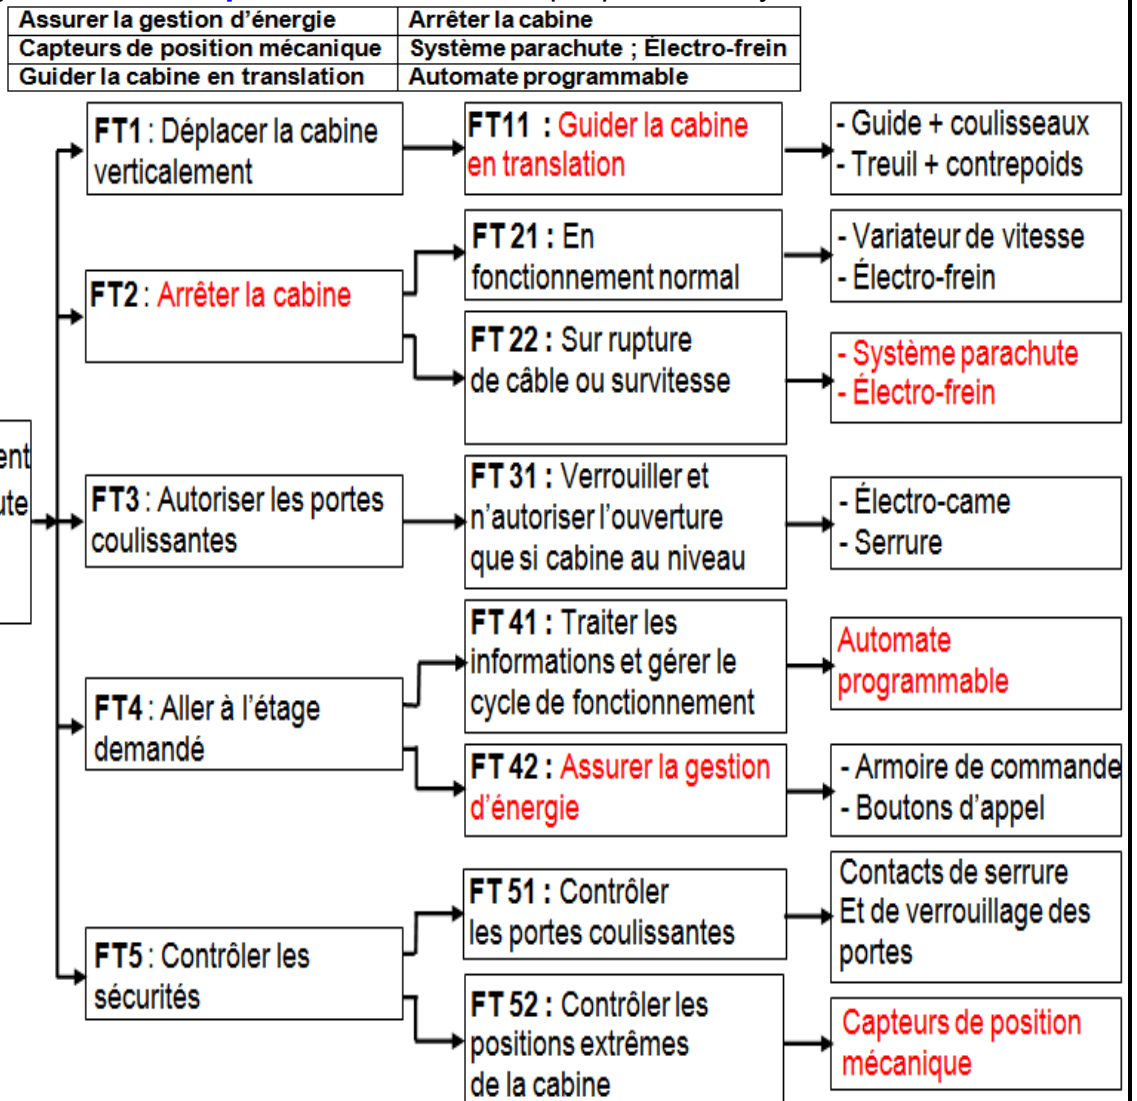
| Assurer la gestion d'énergie | Arrêter la cabine |
|---|---|
| Capteurs de position mécanique | Système parachute ; Électro-frein |
| Guider la cabine en translation | Automate programmable |

ent
ute

FT1 : Déplacer la cabine verticalement

FT11 : Guider la cabine en translation

- Guide + coulisseaux
- Treuil + contrepoids

FT2 : Arrêter la cabine

FT 21 : En fonctionnement normal

- Variateur de vitesse
- Électro-frein

FT 22 : Sur rupture de câble ou survitesse

- Système parachute
- Électro-frein

FT3 : Autoriser les portes coulissantes

FT 31 : Verrouiller et n'autoriser l'ouverture que si cabine au niveau

- Électro-came
- Serrure

FT4 : Aller à l'étage demandé

FT 41 : Traiter les informations et gérer le cycle de fonctionnement

Automate programmable

FT 42 : Assurer la gestion d'énergie

- Armoire de commande
- Boutons d'appel

FT5 : Contrôler les sécurités

FT 51 : Contrôler les portes coulissantes

Contacts de serrure Et de verrouillage des portes

FT 52 : Contrôler les positions extrêmes de la cabine

Capteurs de position mécanique